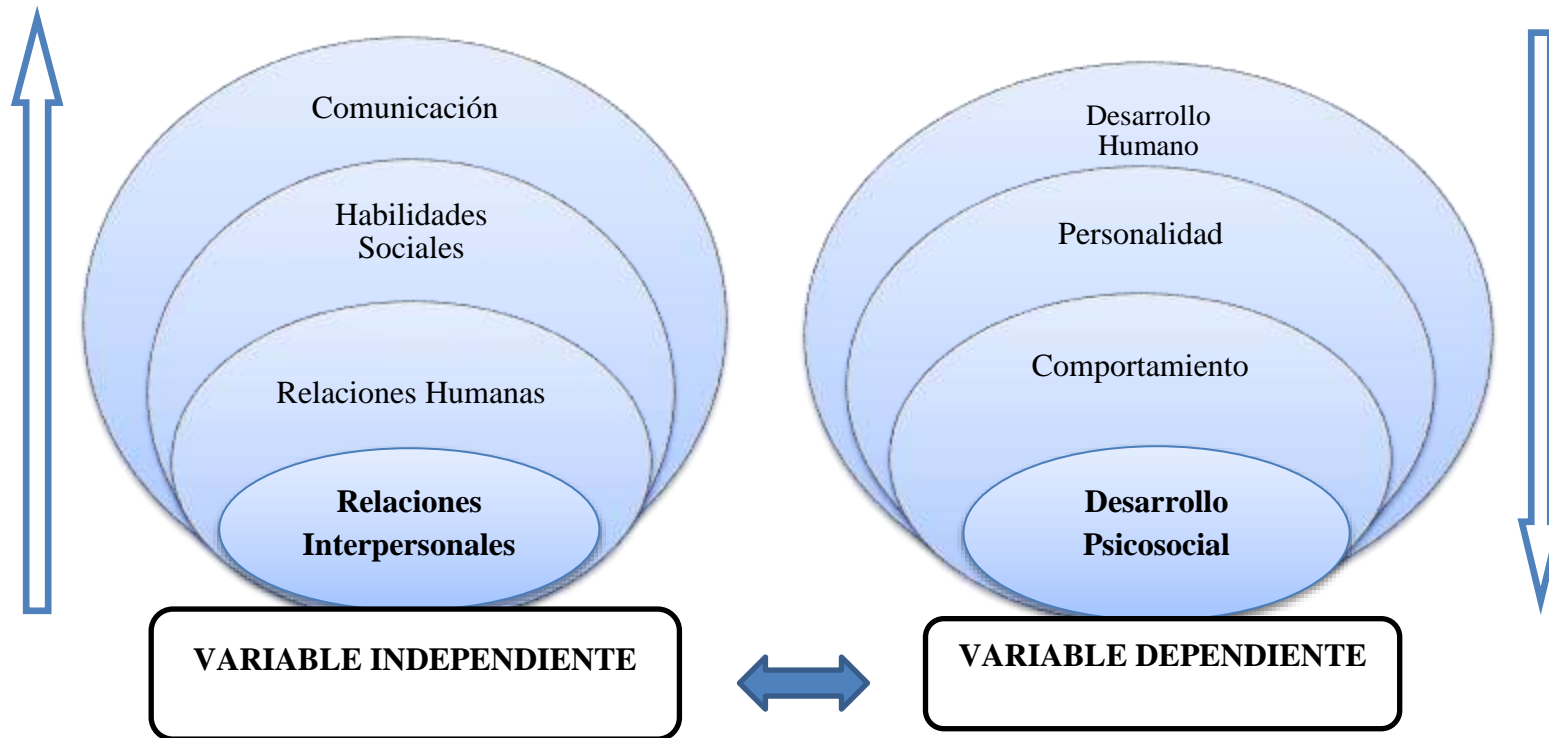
Comunicación

Habilidades Sociales

Relaciones Humanas

Relaciones Interpersonales

VARIABLE INDEPENDIENTE

Desarrollo Humano

Personalidad

Comportamiento

Desarrollo Psicosocial

VARIABLE DEPENDIENTE